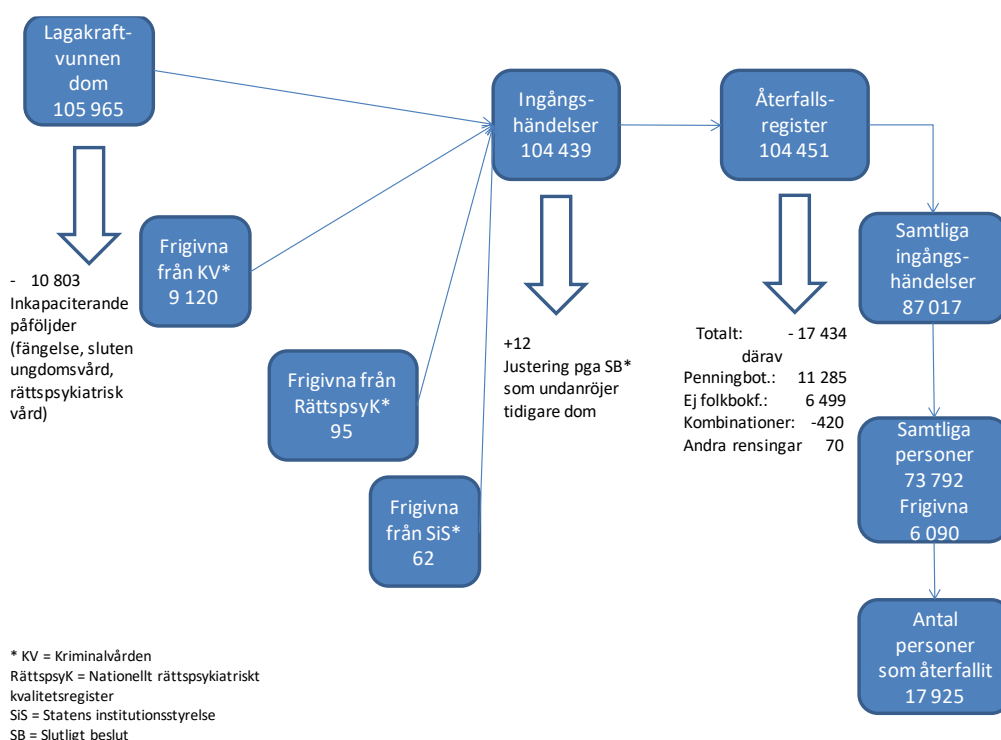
Lagakraftvunnen dom
105 965

- 10 803
Inkapaciterande påföljder (fängelse, sluten ungdomsvård, rättspsykiatrisk vård)

Frigivna från KV*
9 120

Frigivna från RättspsyK*
95

Frigivna från SiS*
62

Ingångshändelser
104 439

+12
Justering pga SB* som undanröjer tidigare dom

Återfallsregister
104 451

Totalt: - 17 434
därav
Penningbot.: 11 285
Ej folkbokf.: 6 499
Kombinationer: -420
Andra rensingar 70

Samtliga ingångshändelser
87 017

Samtliga personer
73 792
Frigivna
6 090

Antal personer som återfallit
17 925

* KV = Kriminalvården
RättspsyK = Nationellt rättspsykiatriskt kvalitetsregister
SiS = Statens institutionsstyrelse
SB = Slutligt beslut